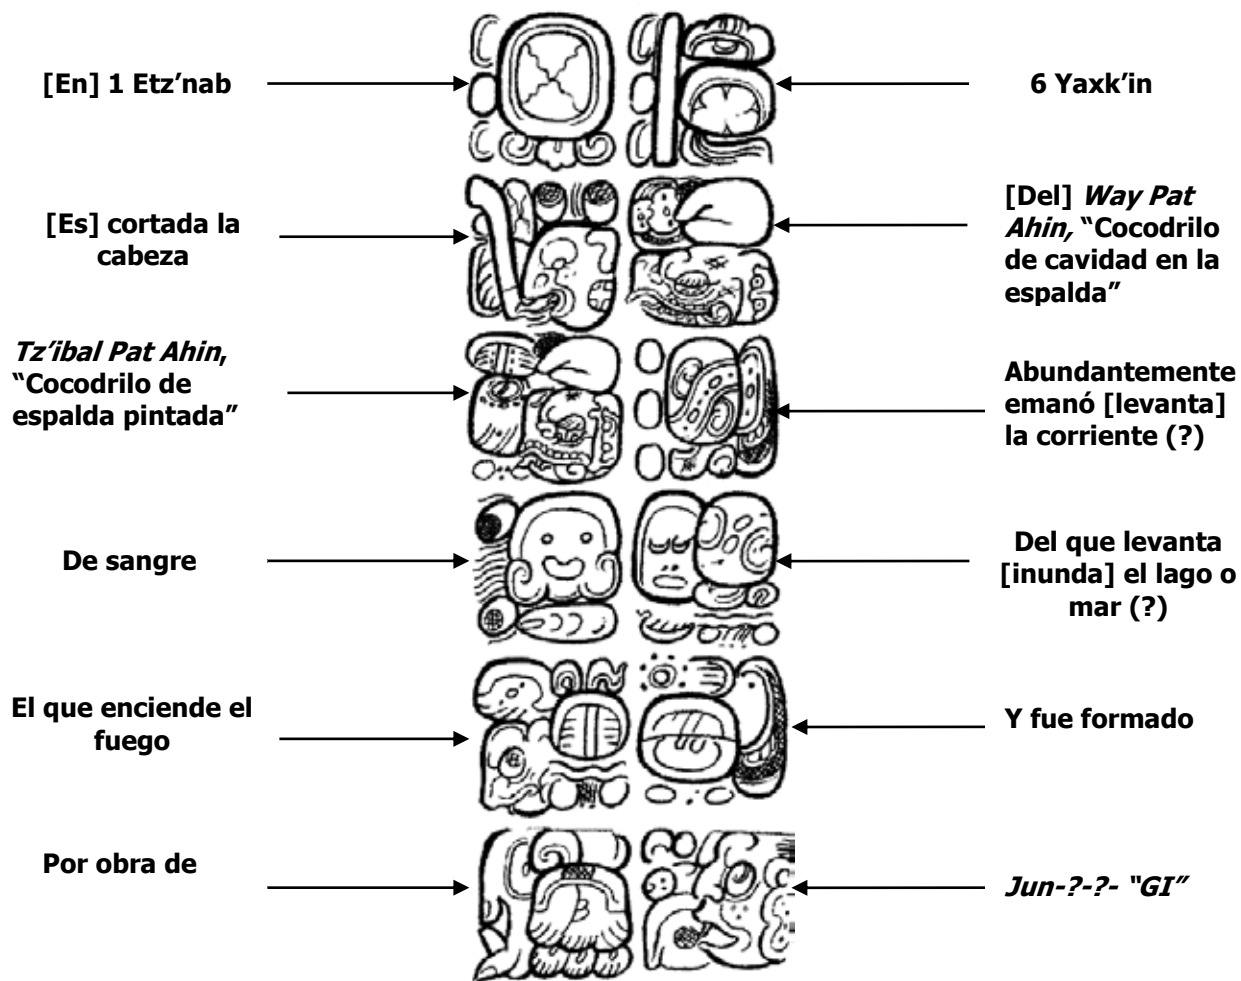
[En] 1 Etz'nab

6 Yaxk'in

[Es] cortada la cabeza

[Del] *Way Pat Ahin,* "Cocodrilo de cavidad en la espalda"

*Tz'ibal Pat Ahin*, "Cocodrilo de espalda pintada"

Abundantemente emanó [levanta] la corriente (?)

De sangre

Del que levanta [inunda] el lago o mar (?)

El que enciende el fuego

Y fue formado

Por obra de

*Jun-?-?- "GI"*